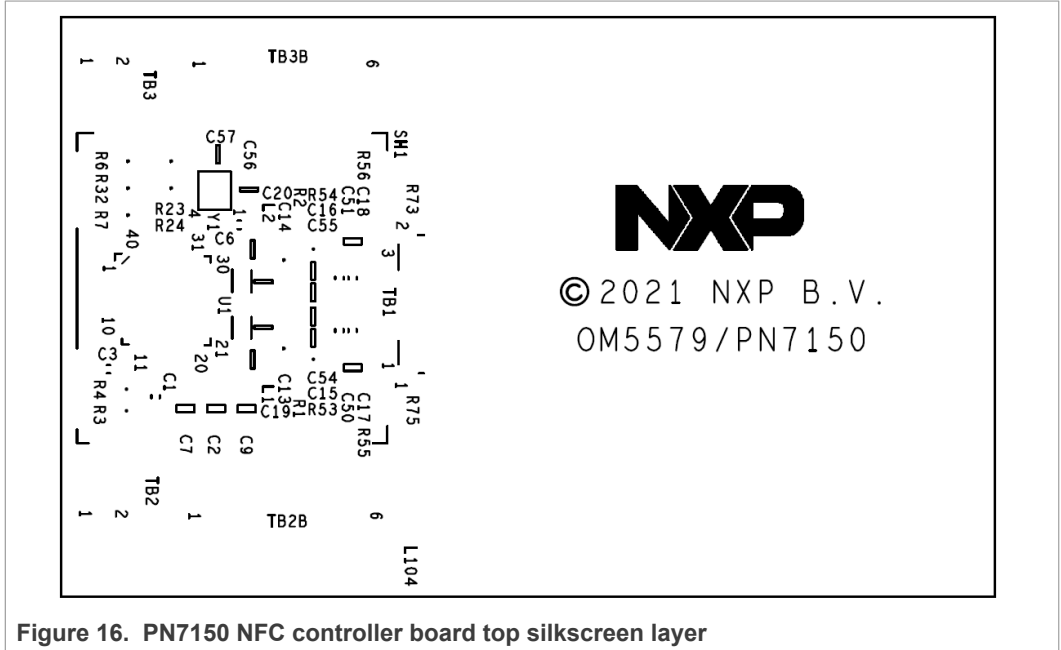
1 2 TB3 1 TB3B 6

SH1

R6R32 R7

C57 C56

C20 R54 R2 C14 L2 C16 C55 C51 C18 R56

R73 2

R23 R24 4 Y1 C6 1

40 1 31 30

3

U1

TB1

10 C3 11 20 21

1

C54 C15 C50 C17 R55

1 R75

C1 L1 C13 R1 R53 C19

R4 R3

C7 C2 C9

TB2 1 2 1 TB2B 6

L104

NXP

© 2021 NXP B.V.
OM5579/PN7150

Figure 16. PN7150 NFC controller board top silkscreen layer